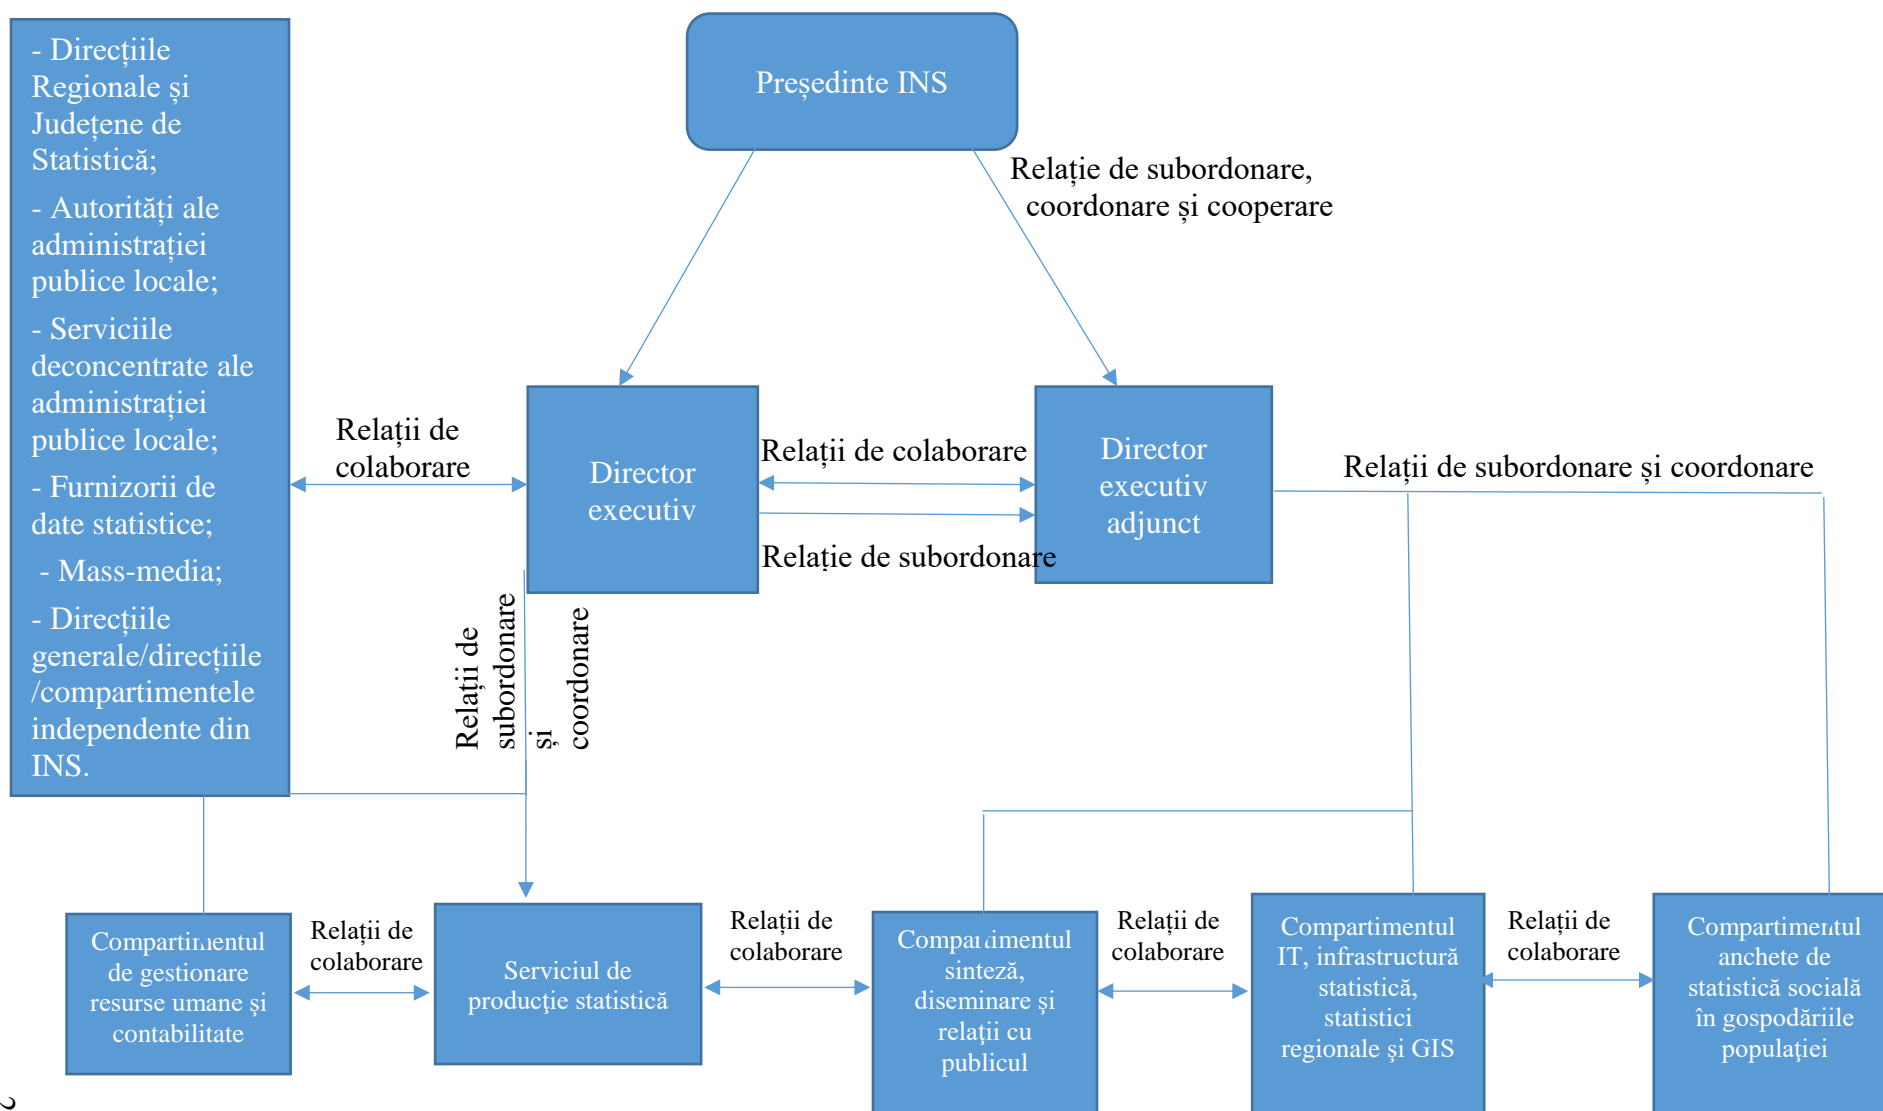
- Direcțiile Regionale și Județene de Statistică;

- Autorități ale administrației publice locale;

- Serviciile deconcentrate ale administrației publice locale;

- Furnizorii de date statistice;

- Mass-media;

- Direcțiile generale/direcțiile /compartimentele independente din INS.

Președinte INS

Relație de subordonare, coordonare și cooperare

Relații de colaborare

Director executiv

Relații de colaborare

Relație de subordonare

Director executiv adjunct

Relații de subordonare și coordonare

Relații de subordonare și coordonare

Compartimentul de gestionare resurse umane și contabilitate

Relații de colaborare

Serviciul de producție statistică

Relații de colaborare

Compartimentul sinteză, diseminare și relații cu publicul

Relații de colaborare

Compartimentul IT, infrastructură statistică, statistici regionale și GIS

Relații de colaborare

Compartimentul anchete de statistică socială în gospodăriile populației